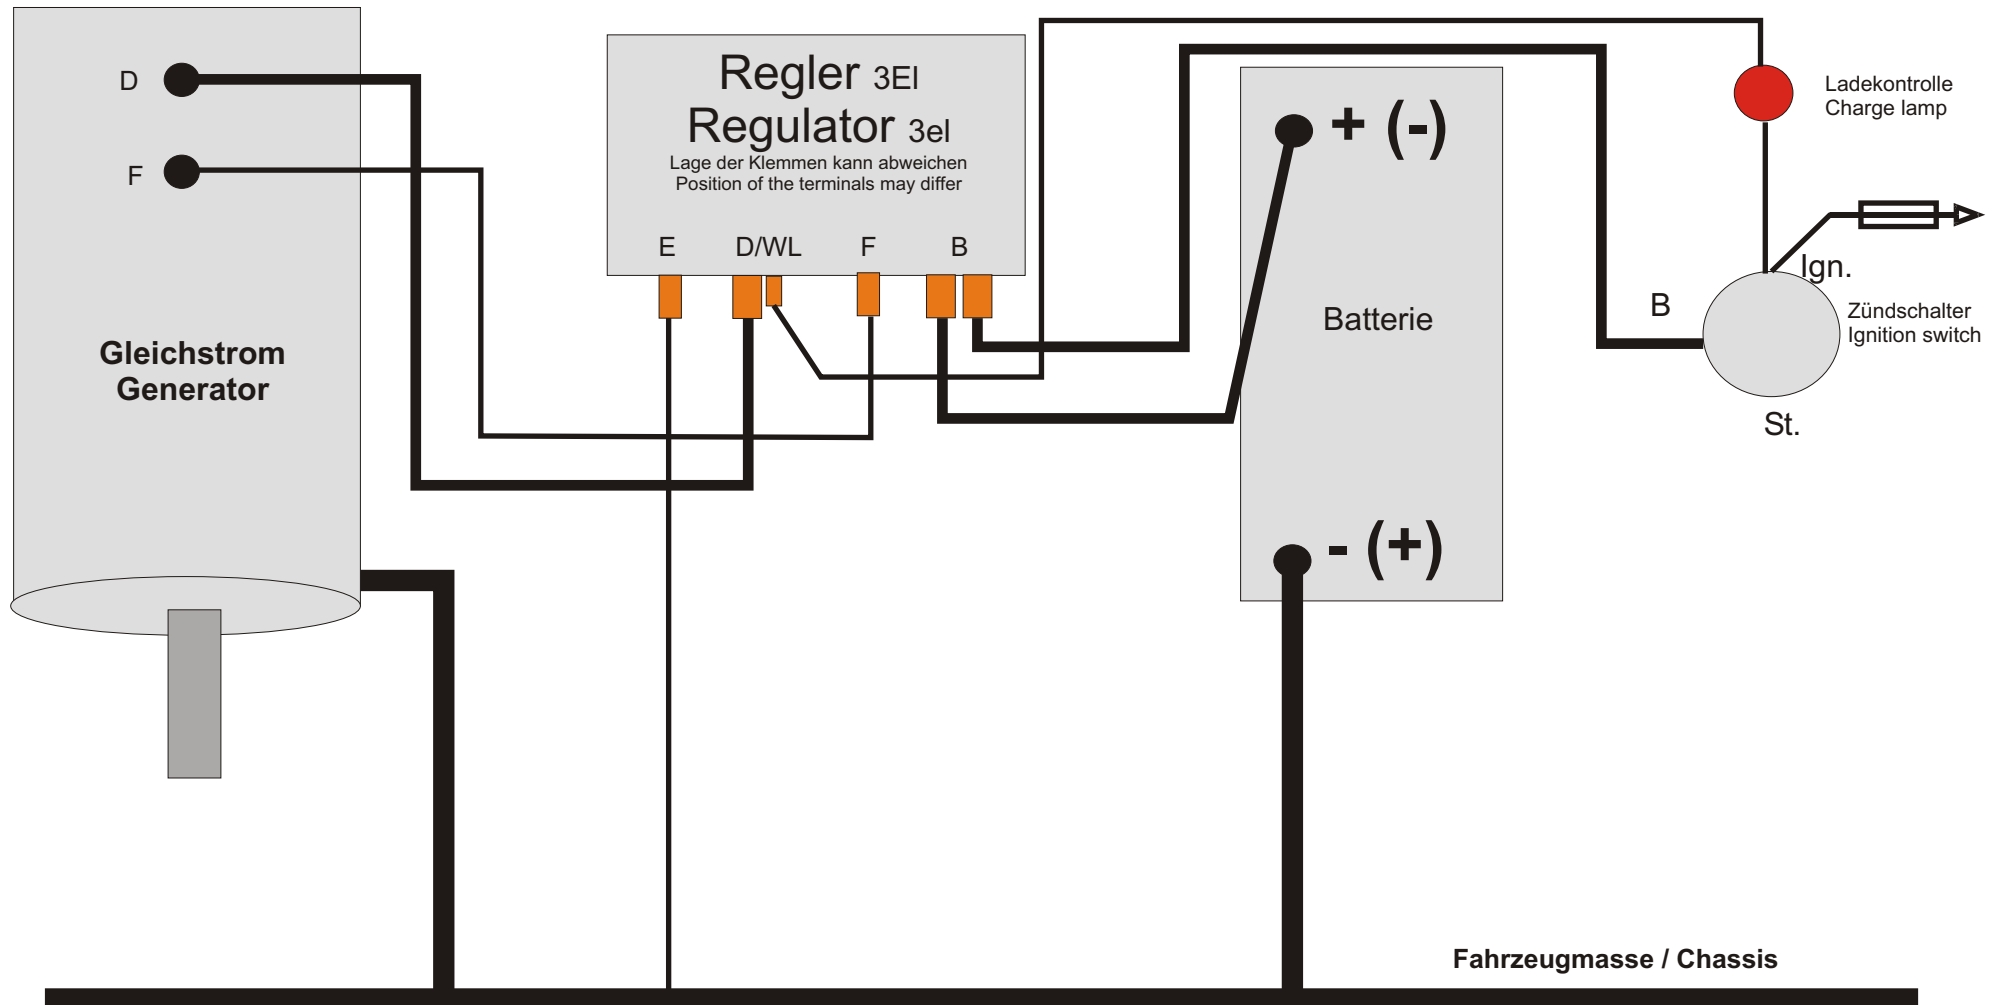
D

F

Gleichstrom Generator

Regler 3El
Regulator 3el
Lage der Klemmen kann abweichen
Position of the terminals may differ

E D/WL F B

+ (-)

Batterie

- (+)

Ladekontrolle
Charge lamp

Ign.

B

Zündschalter
Ignition switch

St.

Fahrzeugmasse / Chassis